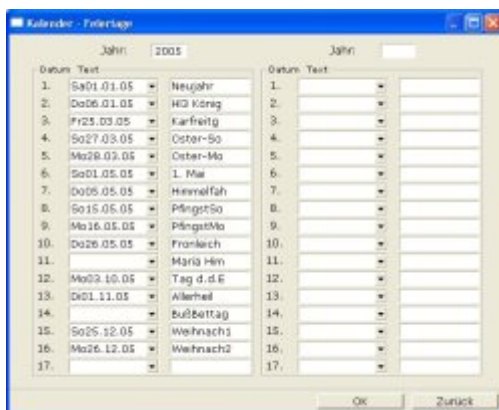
Kalender - Feiertage

Jahr: 2005

Jahr:

| Datum | | Text |
|---|---|---|
| 1. | Sa01.01.05 | Neujahr |
| 2. | Do06.01.05 | Hl3 König |
| 3. | Fr25.03.05 | Karfreitg |
| 4. | So27.03.05 | Oster-So |
| 5. | Mo28.03.05 | Oster-Mo |
| 6. | So01.05.05 | 1. Mai |
| 7. | Do05.05.05 | Himmelfah |
| 8. | So15.05.05 | PfingstSo |
| 9. | Mo16.05.05 | PfingstMo |
| 10. | Do26.05.05 | Fronleich |
| 11. | | Maria Him |
| 12. | Mo03.10.05 | Tag d.d.E |
| 13. | Di01.11.05 | Allerheil |
| 14. | | Bußbettag |
| 15. | So25.12.05 | Weihnach1 |
| 16. | Mo26.12.05 | Weihnach2 |
| 17. | | |

| Datum | | Text |
|---|---|---|
| 1. | | |
| 2. | | |
| 3. | | |
| 4. | | |
| 5. | | |
| 6. | | |
| 7. | | |
| 8. | | |
| 9. | | |
| 10. | | |
| 11. | | |
| 12. | | |
| 13. | | |
| 14. | | |
| 15. | | |
| 16. | | |
| 17. | | |

OK

Zurück